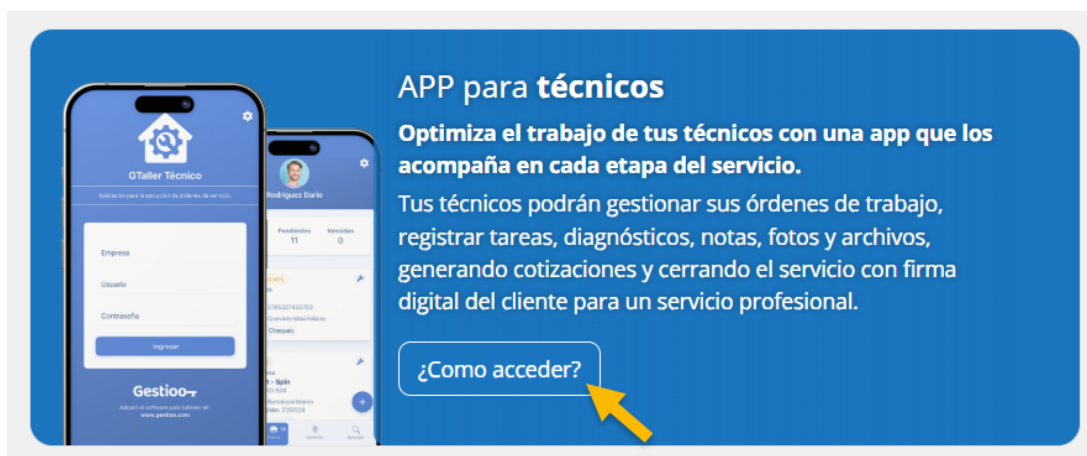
GTaller Técnico

Aplicación para la ejecución de órdenes de servicio.

Empresa

Usuario

Contraseña

Ingresar

Gestioo

Adquirí el software para talleres en: www.gestioo.com

Rodriguez Dario

Pendientes 11

Vencidas 0

Chequeo

APP para **técnicos**

**Optimiza el trabajo de tus técnicos con una app que los acompaña en cada etapa del servicio.**

Tus técnicos podrán gestionar sus órdenes de trabajo, registrar tareas, diagnósticos, notas, fotos y archivos, generando cotizaciones y cerrando el servicio con firma digital del cliente para un servicio profesional.

¿Como acceder?